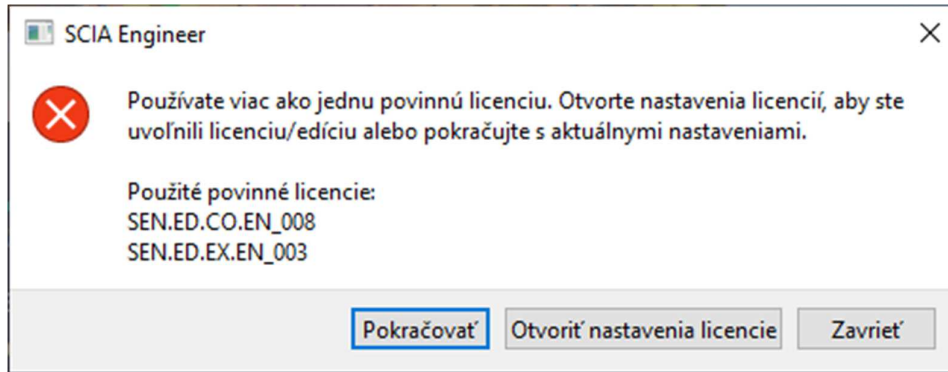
SCIA Engineer

Používate viac ako jednu povinnú licenciu. Otvorte nastavenia licencií, aby ste uvoľnili licenciu/edíciu alebo pokračujte s aktuálnymi nastaveniami.

Použité povinné licencie:
SEN.ED.CO.EN_008
SEN.ED.EX.EN_003

Pokračovať
Otvoriť nastavenia licencie
Zavrieť